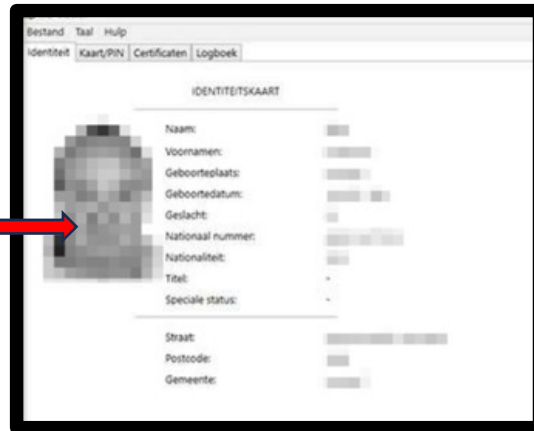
Bestand Taal Hulp

Identiteit Kaart/PIN Certificaten Logboek

IDENTITEITSKAART

Naam: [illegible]
Voornamen: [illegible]
Geboorteplaats: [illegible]
Geboortedatum: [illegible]
Geslacht: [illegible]
Nationaal nummer: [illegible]
Nationaliteit: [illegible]
Titel: -
Speciale status: -

Straat: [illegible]
Postcode: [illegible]
Gemeente: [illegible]